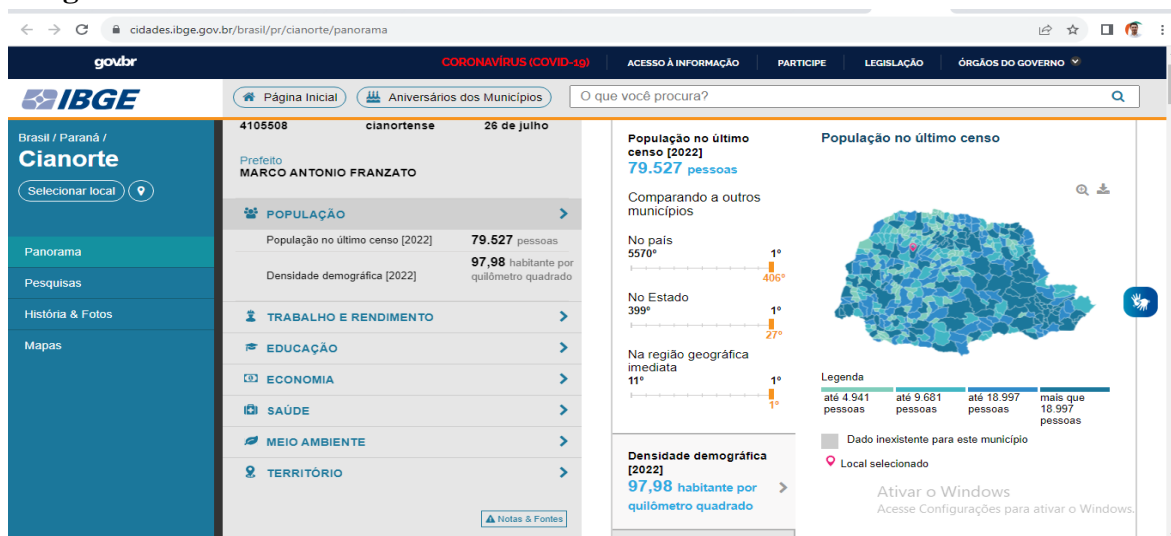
cidades.ibge.gov.br/brasil/pr/cianorte/panorama

gov.br
CORONAVÍRUS (COVID-19) ACESSO À INFORMAÇÃO PARTICIPE LEGISLAÇÃO ÓRGÃOS DO GOVERNO

IBGE
Página Inicial
Aniversários dos Municípios
O que você procura?

Brasil / Paraná /
Cianorte
Selecionar local

Panorama
Pesquisas
História & Fotos
Mapas

4105508 cianortense 26 de julho

Prefeito
MARCO ANTONIO FRANZATO

POPULAÇÃO
População no último censo [2022] 79.527 pessoas
Densidade demográfica [2022] 97,98 habitante por quilômetro quadrado

TRABALHO E RENDIMENTO
EDUCAÇÃO
ECONOMIA
SAÚDE
MEIO AMBIENTE
TERRITÓRIO

Notas & Fontes

População no último censo [2022]
79.527 pessoas
Comparando a outros municípios
No país
5570º 1º
406º
No Estado
399º 1º
27º
Na região geográfica imediata
11º 1º
1º

Densidade demográfica [2022]
97,98 habitante por quilômetro quadrado

População no último censo

Legenda
até 4.941 pessoas
até 9.681 pessoas
até 18.997 pessoas
mais que 18.997 pessoas
Dado inexistente para este município
Local selecionado

Ativar o Windows
Acesse Configurações para ativar o Windows.